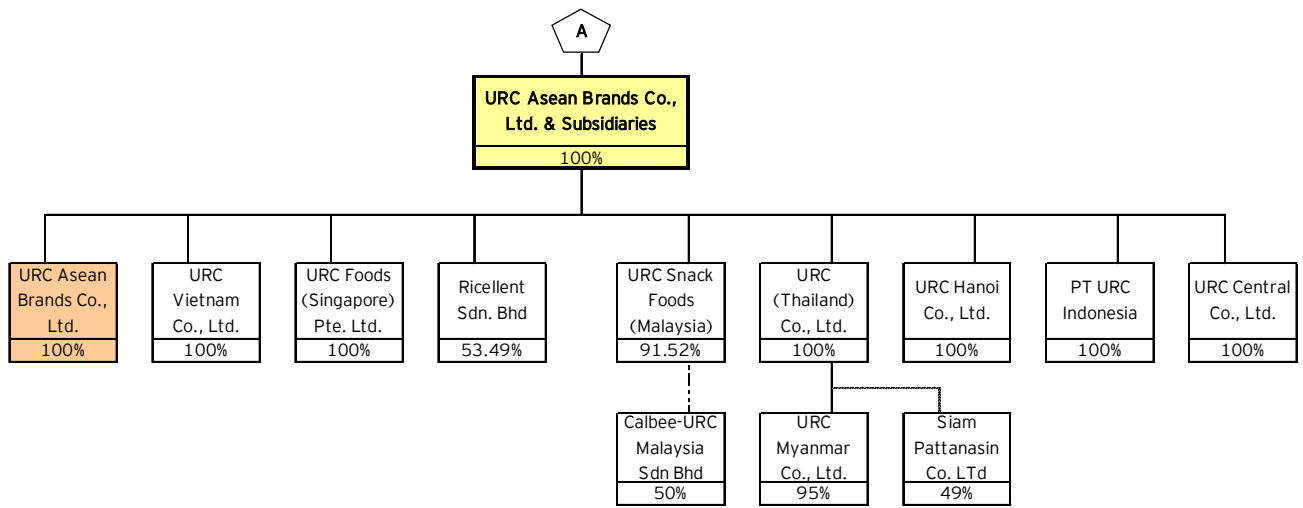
A

URC Asean Brands Co., Ltd. & Subsidiaries
100%

URC Asean Brands Co., Ltd.
100%

URC Vietnam Co., Ltd.
100%

URC Foods (Singapore) Pte. Ltd.
100%

Ricellent Sdn. Bhd
53.49%

URC Snack Foods (Malaysia)
91.52%

URC (Thailand) Co., Ltd.
100%

URC Hanoi Co., Ltd.
100%

PT URC Indonesia
100%

URC Central Co., Ltd.
100%

Calbee-URC Malaysia Sdn Bhd
50%

URC Myanmar Co., Ltd.
95%

Siam Pattanasin Co. LTd
49%